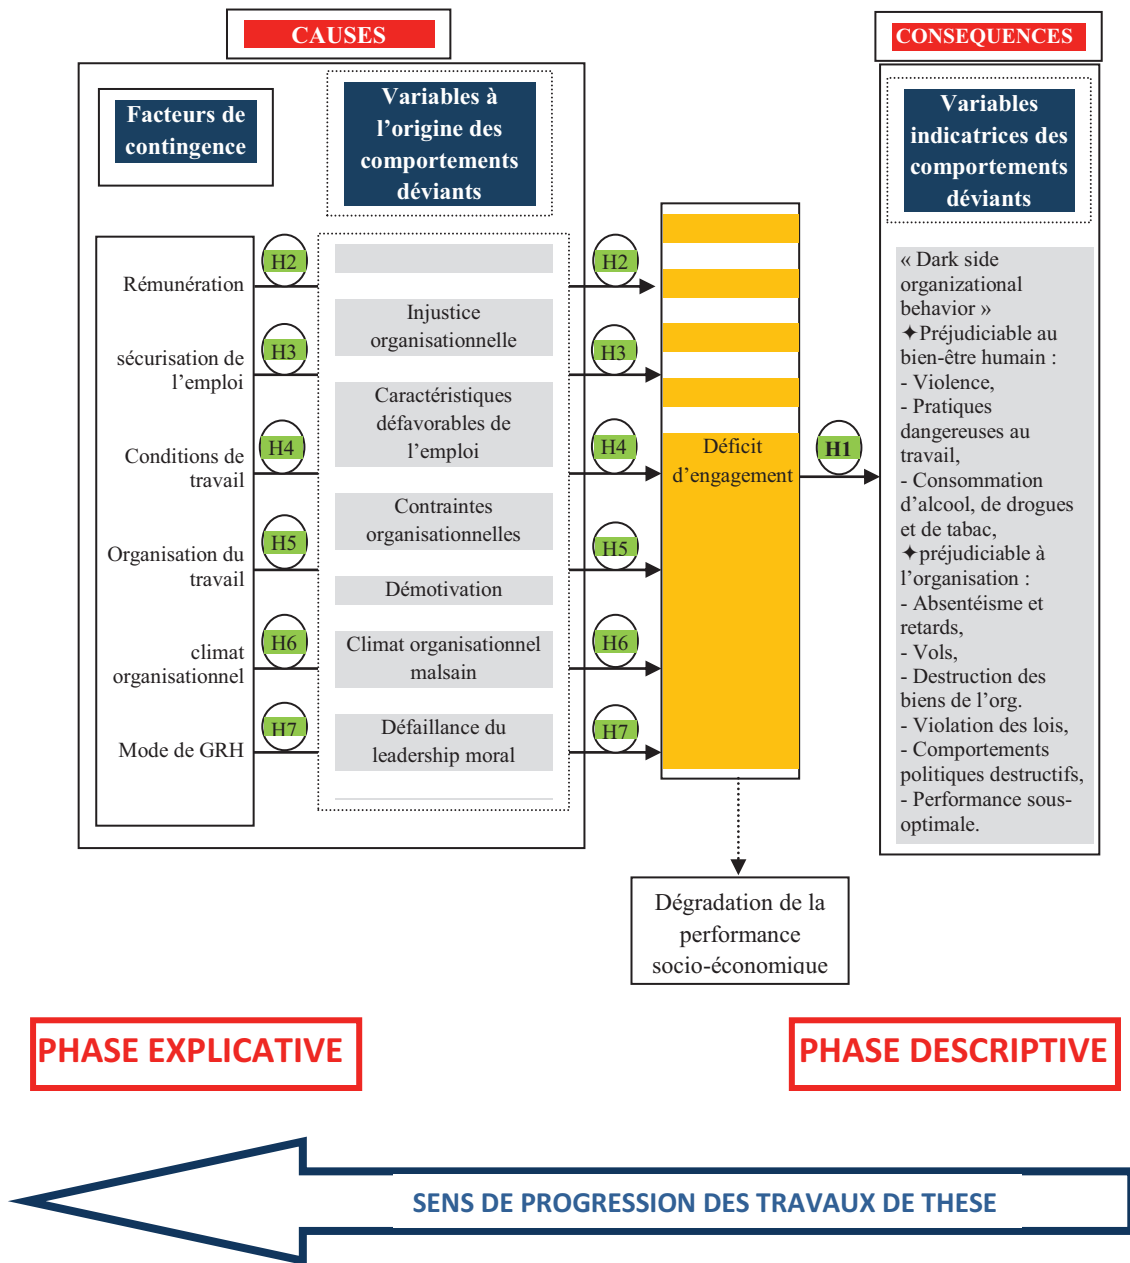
CAUSES

Facteurs de contingence

Variables à l'origine des comportements déviants

Rémunération
sécurisation de l'emploi
Conditions de travail
Organisation du travail
climat organisationnel
Mode de GRH

H2
H3
H4
H5
H6
H7

Injustice organisationnelle
Caractéristiques défavorables de l'emploi
Contraintes organisationnelles
Démotivation
Climat organisationnel malsain
Défaillance du leadership moral

H2
H3
H4
H5
H6
H7

Déficit d'engagement

H1

CONSEQUENCES

Variables indicatrices des comportements déviants

« Dark side organizational behavior »
✦Préjudiciable au bien-être humain :
- Violence,
- Pratiques dangereuses au travail,
- Consommation d'alcool, de drogues et de tabac,
✦préjudiciable à l'organisation :
- Absentéisme et retards,
- Vols,
- Destruction des biens de l'org.
- Violation des lois,
- Comportements politiques destructifs,
- Performance sous-optimale.

Dégradation de la performance socio-économique

PHASE EXPLICATIVE

PHASE DESCRIPTIVE

SENS DE PROGRESSION DES TRAVAUX DE THESE